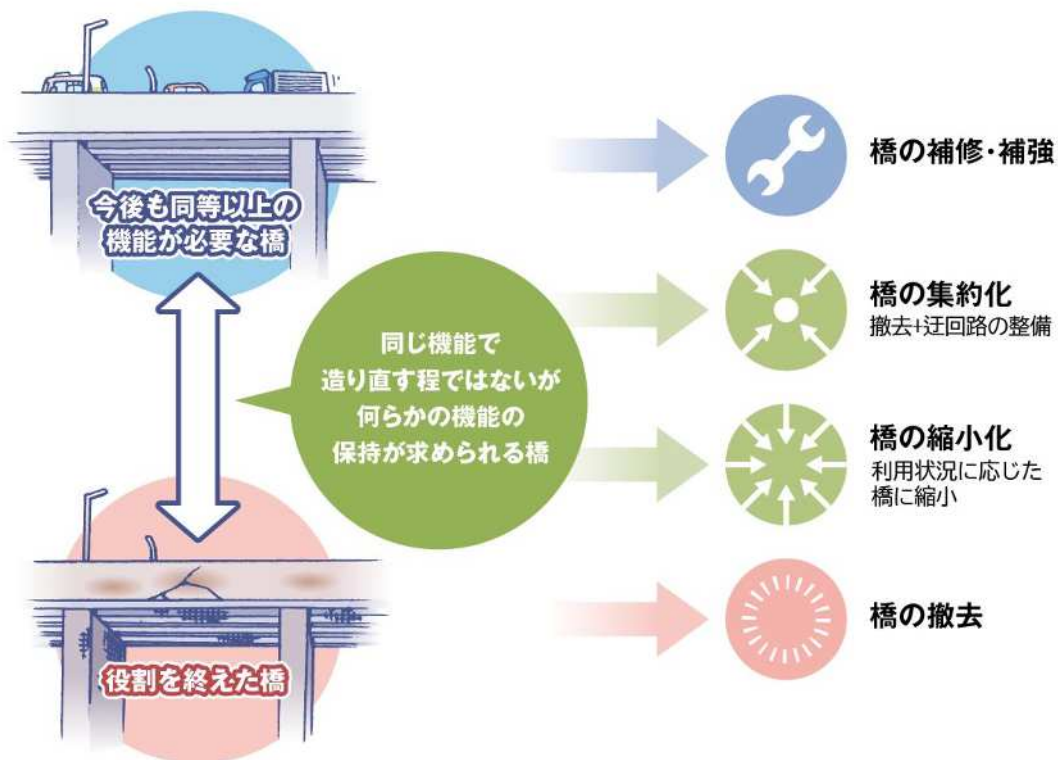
今後も同等以上の機能が必要な橋

同じ機能で造り直す程ではないが何らかの機能の保持が求められる橋

役割を終えた橋

橋の補修・補強

橋の集約化
撤去+迂回路の整備

橋の縮小化
利用状況に応じた橋に縮小

橋の撤去